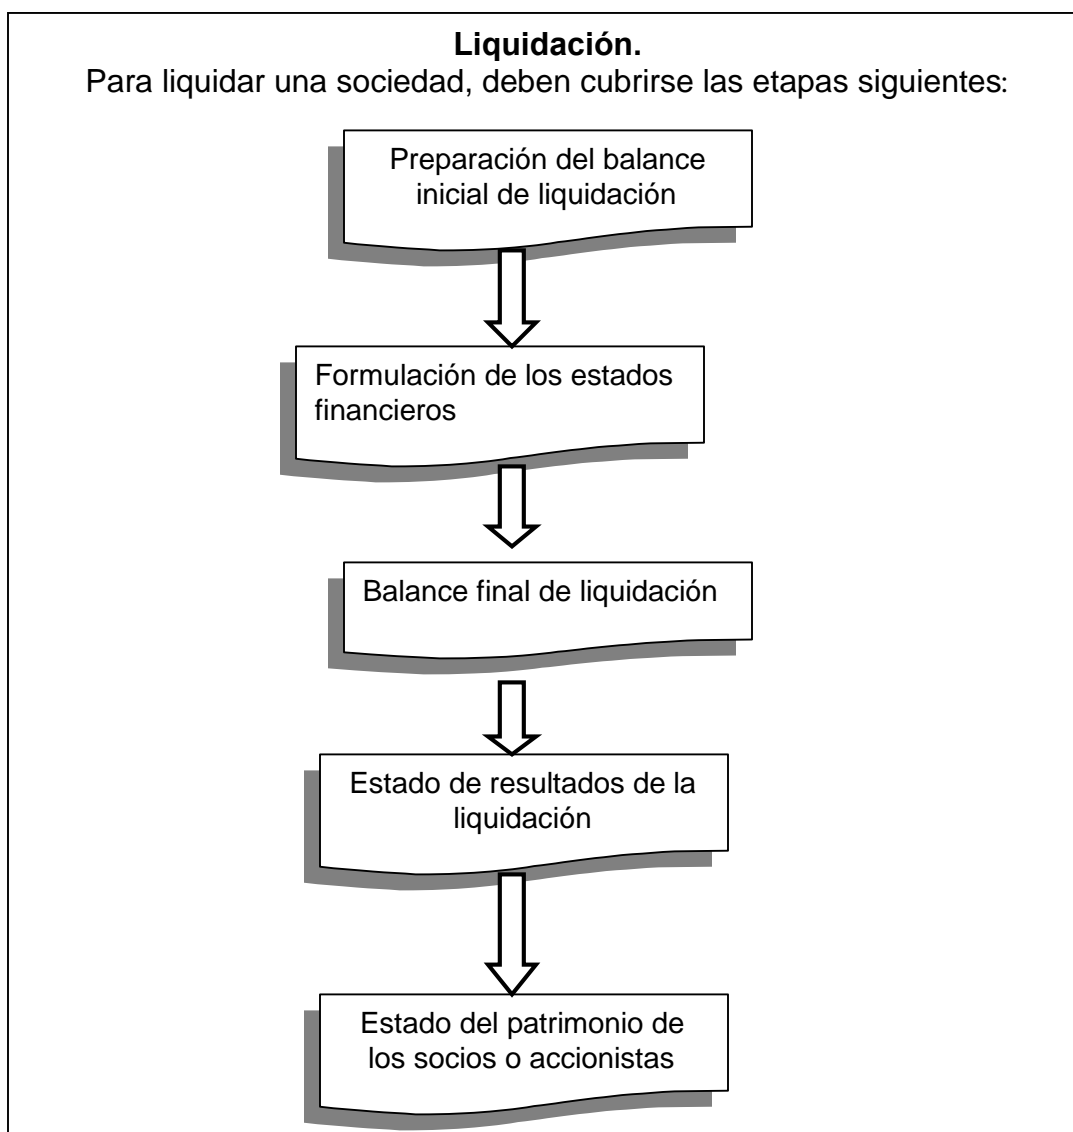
**Liquidación.**
Para liquidar una sociedad, deben cubrirse las etapas siguientes:

Preparación del balance inicial de liquidación

Formulación de los estados financieros

Balance final de liquidación

Estado de resultados de la liquidación

Estado del patrimonio de los socios o accionistas